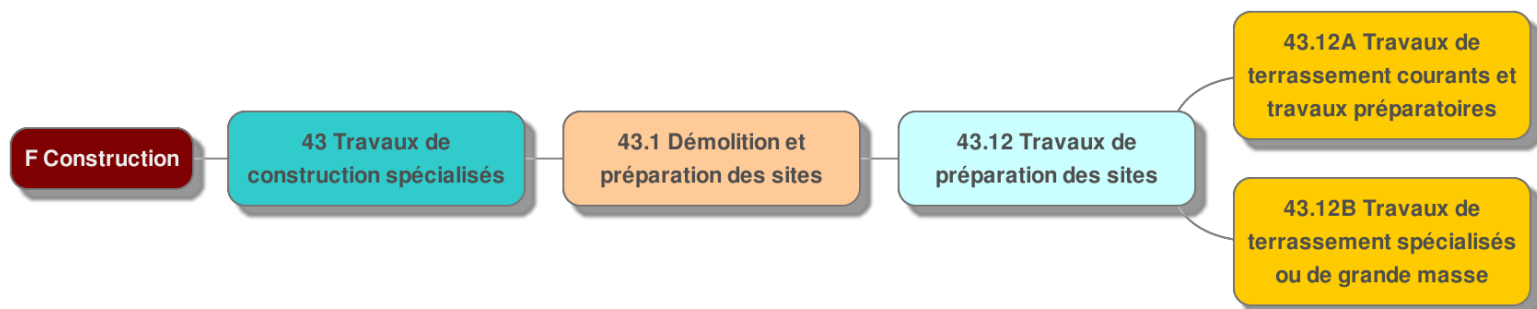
F Construction

43 Travaux de construction spécialisés

43.1 Démolition et préparation des sites

43.12 Travaux de préparation des sites

43.12A Travaux de terrassement courants et travaux préparatoires

43.12B Travaux de terrassement spécialisés ou de grande masse